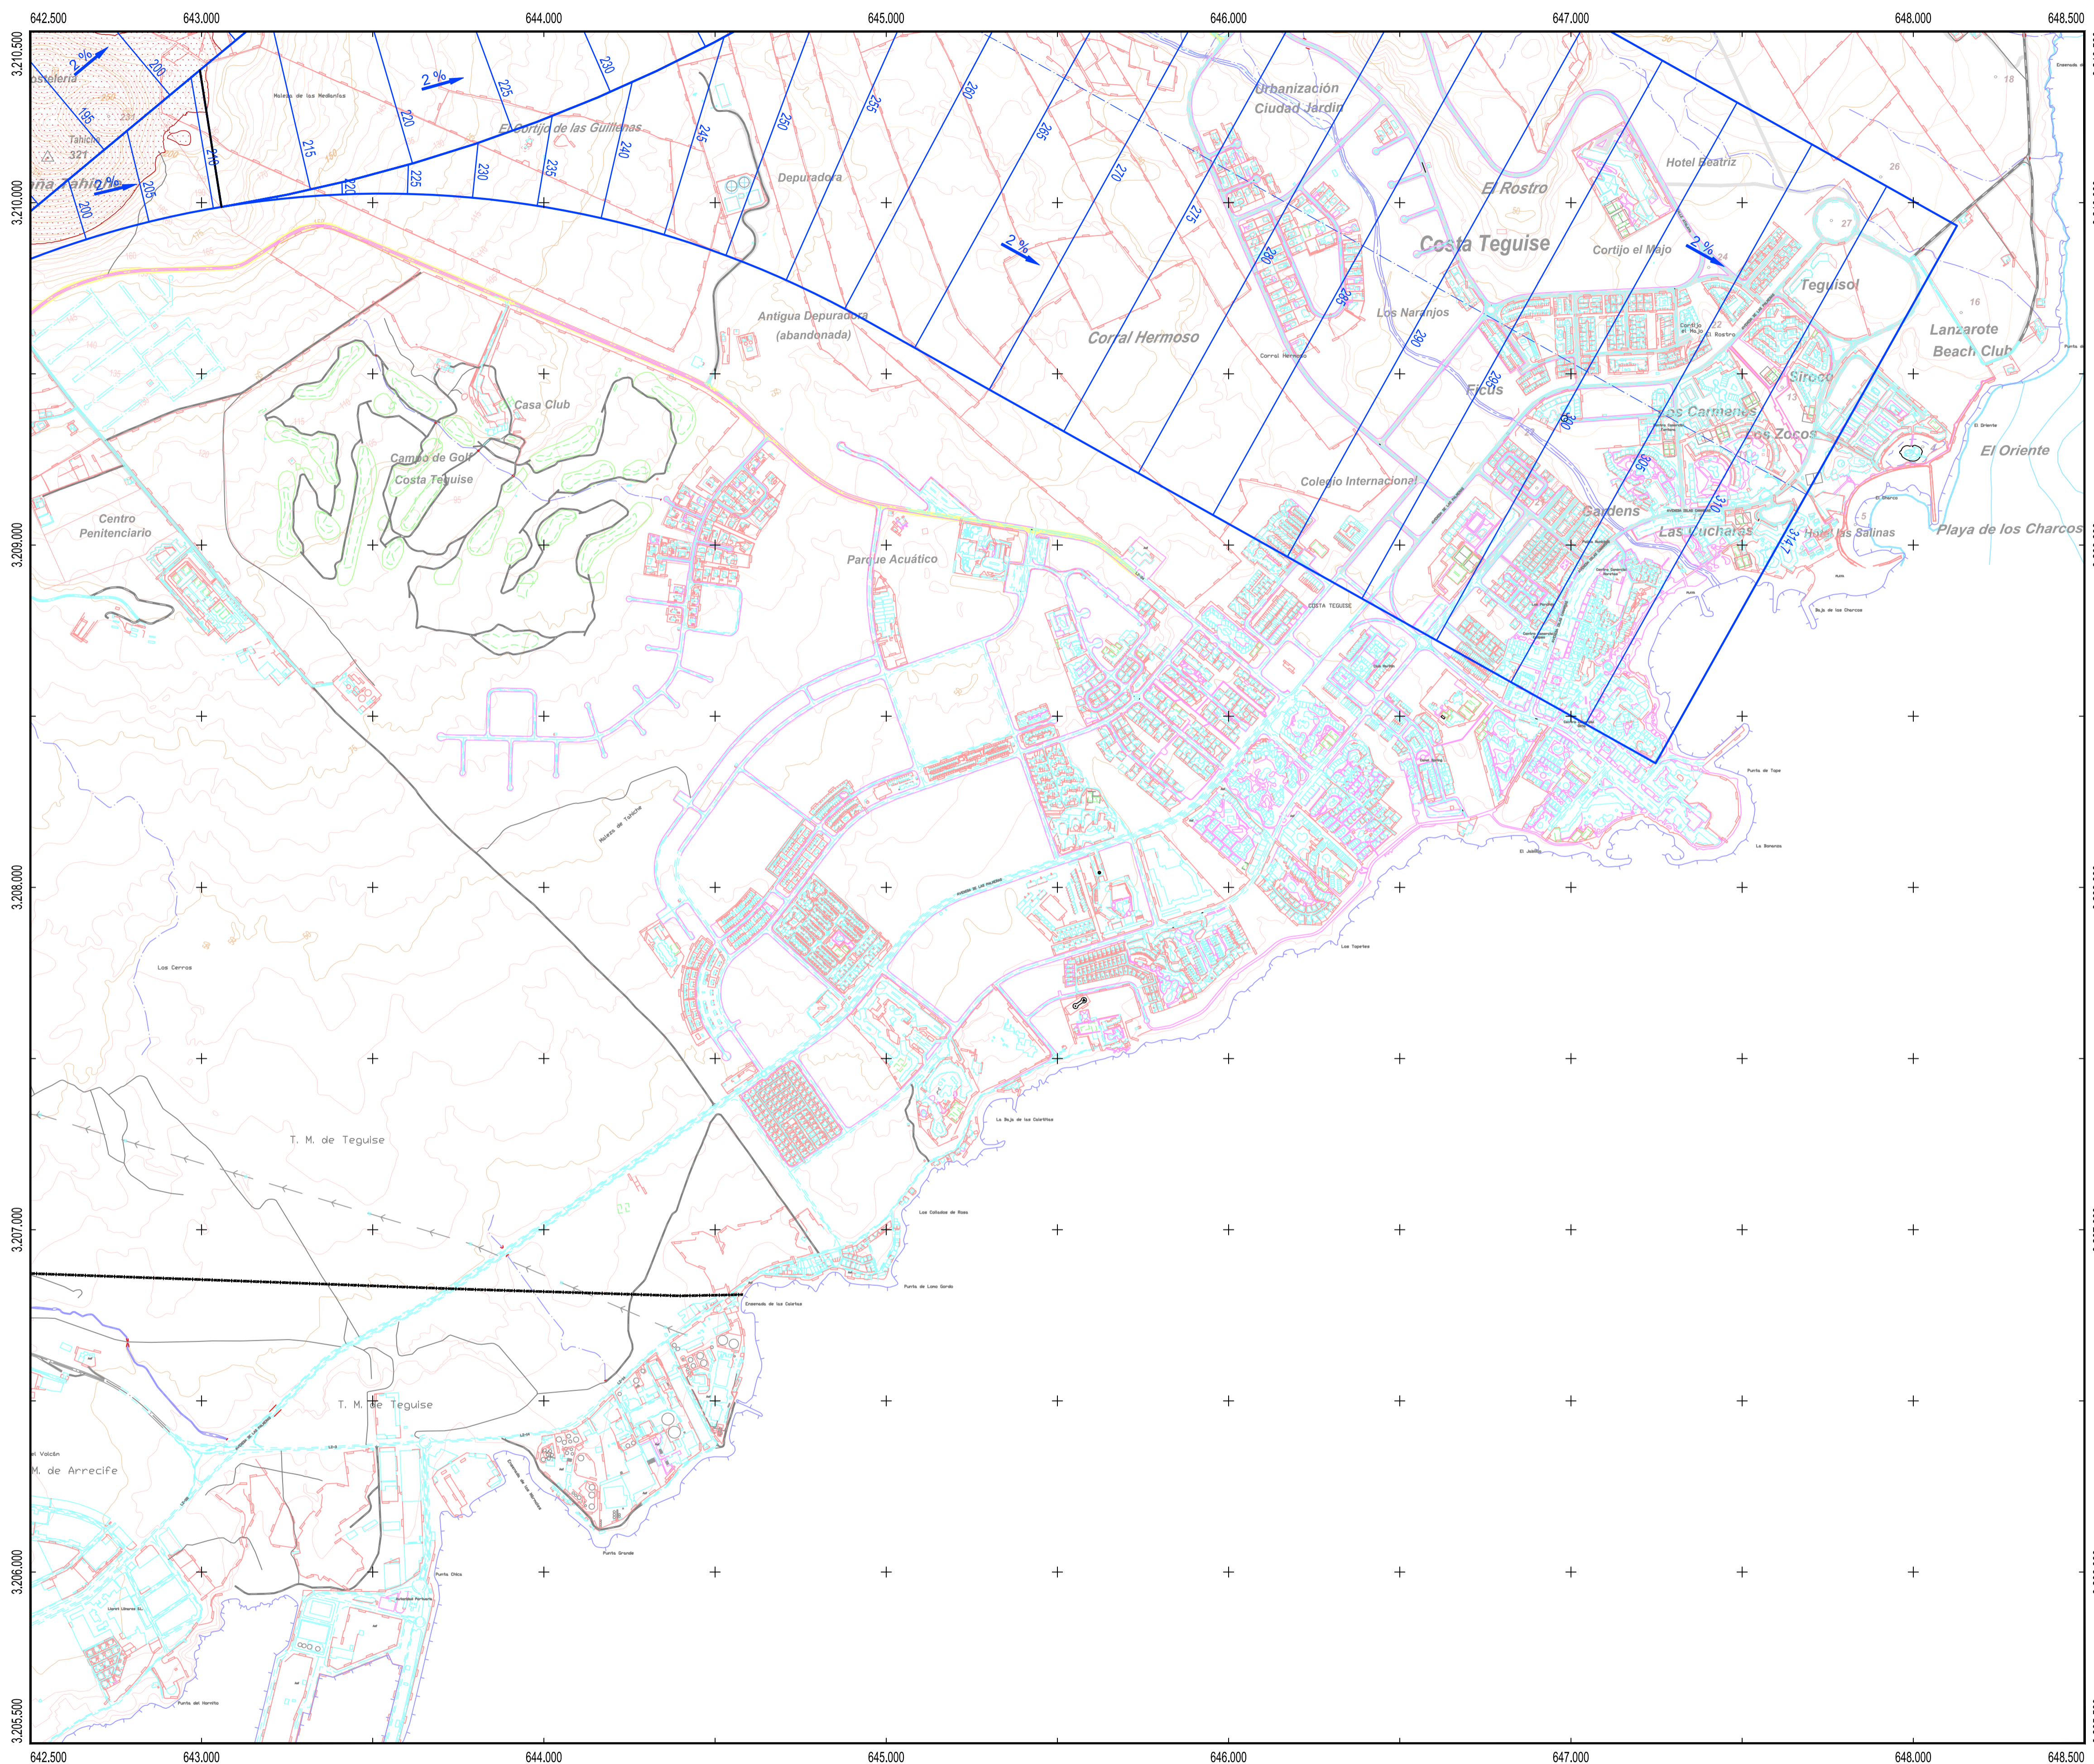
642.500 643.000 644.000 645.000 646.000 647.000 648.000 648.500

3.210.500 3.210.000 3.209.000 3.208.000 3.207.000 3.206.000 3.205.500

2 %
200
Costelería
195
231
Tahiche
321
Peña Tahiche
2 %
205
200
210
Moleza de las Medianías
215
220
2 %
225
230
El Cortijo de las Guillenas
220
225
230
235
240
245
250
255
260
265
270
275
280
285
290
295
300
305
310
314.7
Depuradora
2 %
Urbanización Ciudad Jardín
El Rostro
Costa Teguise
Hotel Beatriz
Cortijo el Majo
2 %
Teguisol
Lanzarote Beach Club
Los Naranjos
Corral Hermoso
Antigua Depuradora (abandonada)
Casa Club
Campo de Golf Costa Teguise
Ficus
Siroco
Los Carmenes
Los Zocos
El Oriente
Colegio Internacional
Gardens
Las Cucharas
Hotel las Salinas
Playa de los Charcos
Centro Penitenciario
Parque Acuático
COSTA TEGUISE
Moleza de Tahiche
Los Cerros
T. M. de Teguise
T. M. de Teguise
M. de Arrecife
Punta de Tope
Los Bonanzos
Los Topetes
Punta Grande
Punta Chica
Punta del Hornito
Ensenada de los Caletos